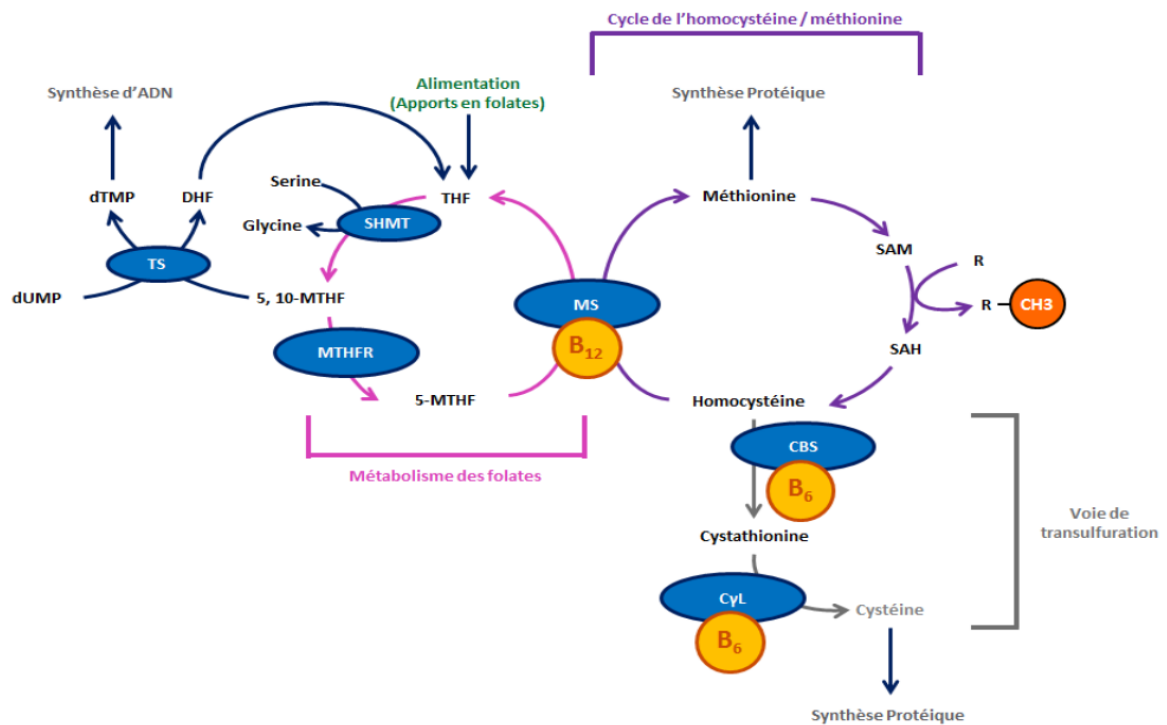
Cycle de l'homocystéine / méthionine

Synthèse d'ADN

Alimentation
(Apports en folates)

Synthèse Protéique

dTMP

DHF

Serine

THF

Méthionine

Glycine

SHMT

SAM

R

TS

R

CH3

dUMP

5, 10-MTHF

MS

$B_{12}$

SAH

MTHFR

5-MTHF

Homocystéine

CBS

$B_6$

Métabolisme des folates

Voie de transulfuration

Cystathionine

CyL

Cystéine

$B_6$

Synthèse Protéique